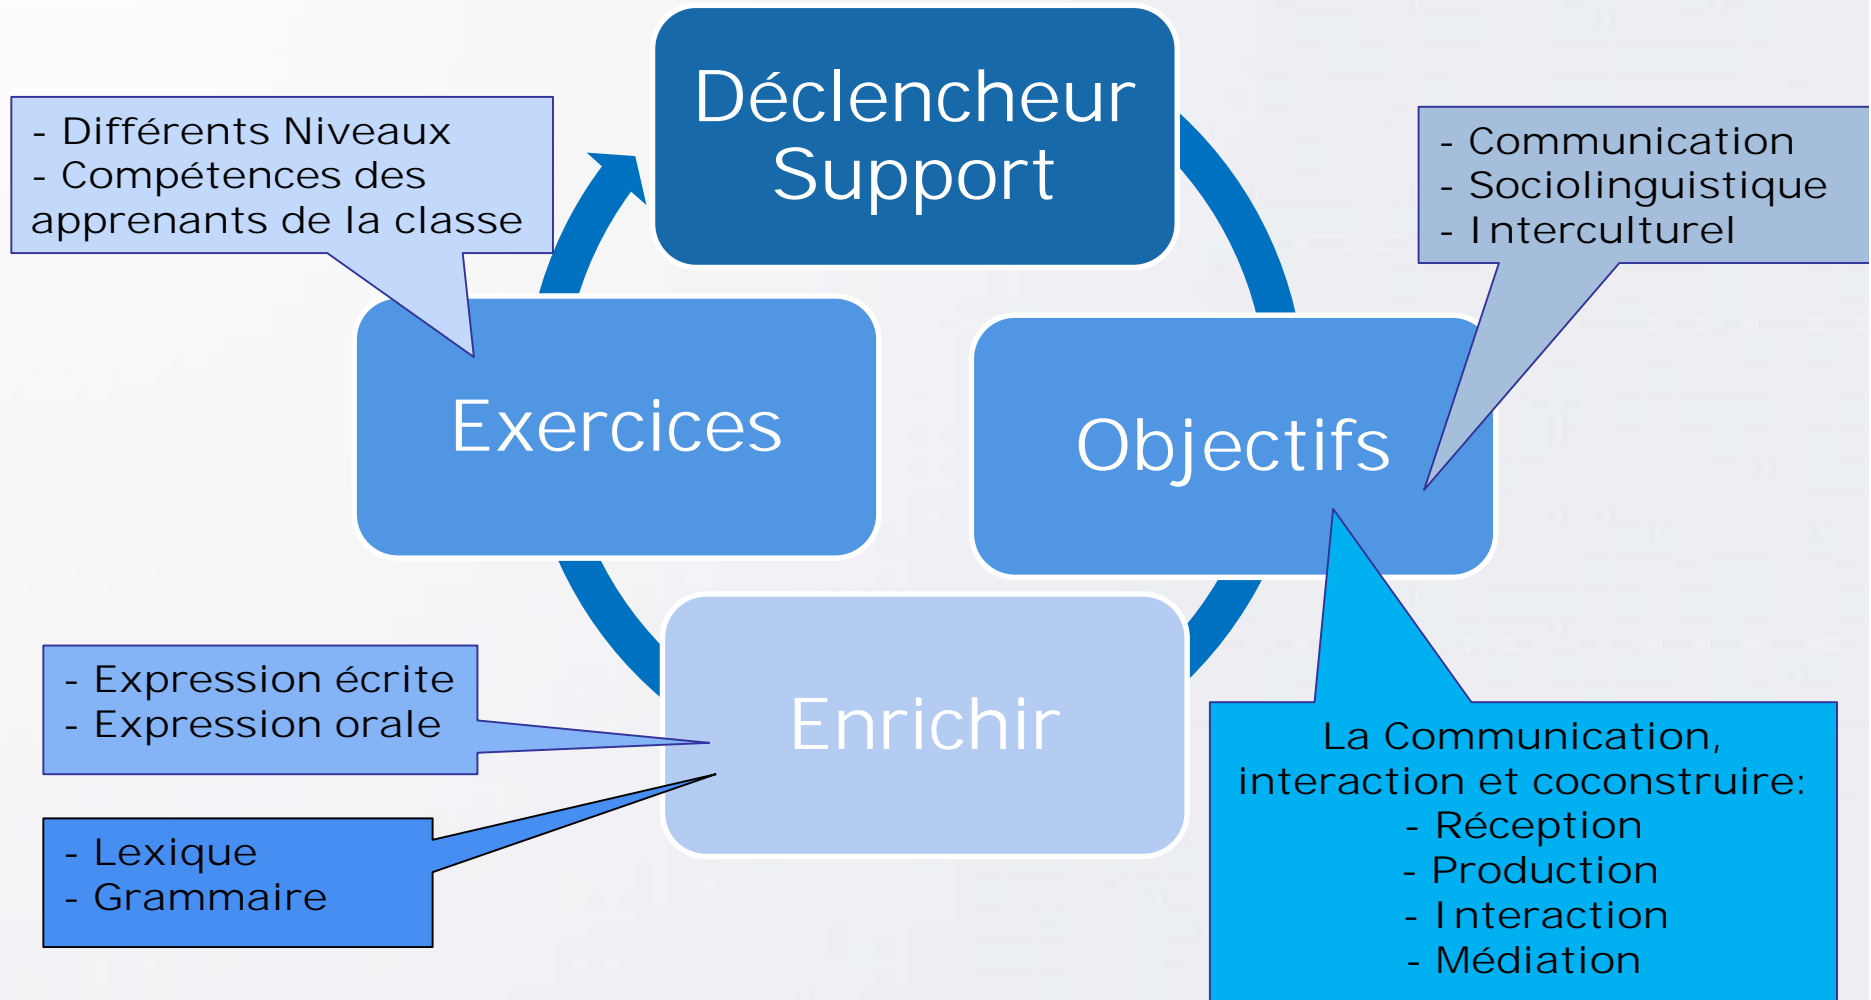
Déclencheur
Support

- Différents Niveaux
- Compétences des apprenants de la classe

- Communication
- Sociolinguistique
- Interculturel

Exercices

Objectifs

Enrichir

- Expression écrite
- Expression orale

- Lexique
- Grammaire

La Communication, interaction et coconstruire:
- Réception
- Production
- Interaction
- Médiation